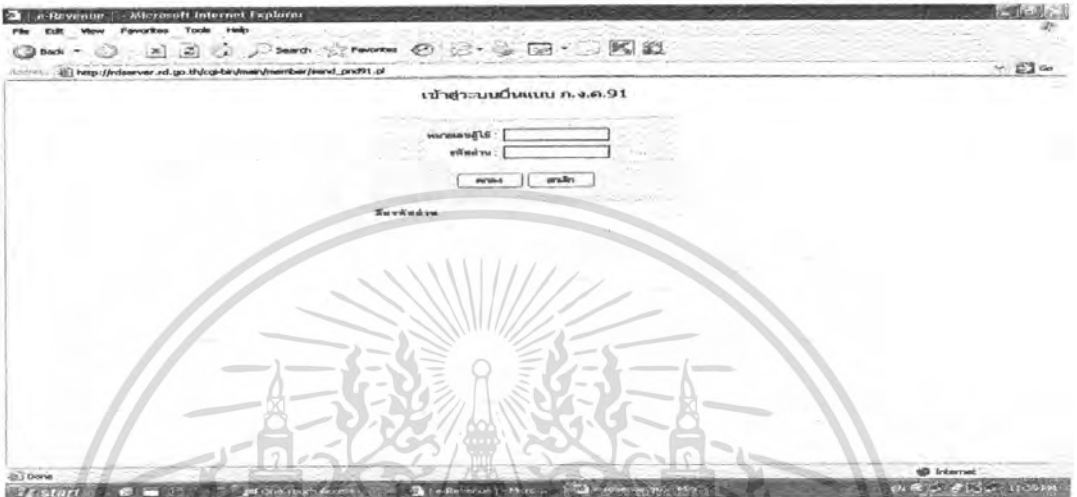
e-Revenue - Microsoft Internet Explorer

File Edit View Favorites Tools Help

Back Search Favorites

Address http://rdserver.rd.go.th/cgi-bin/main/member/send_pnd91.pl

Go

เข้าสู่ระบบยื่นแบบ ภ.ง.ด.91

หมายเลขผู้ใช้ :

รหัสผ่าน :

ตกลง ยกเลิก

ลืมรหัสผ่าน

Done

Internet

start

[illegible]

e-Revenue - Micro...

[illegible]

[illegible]